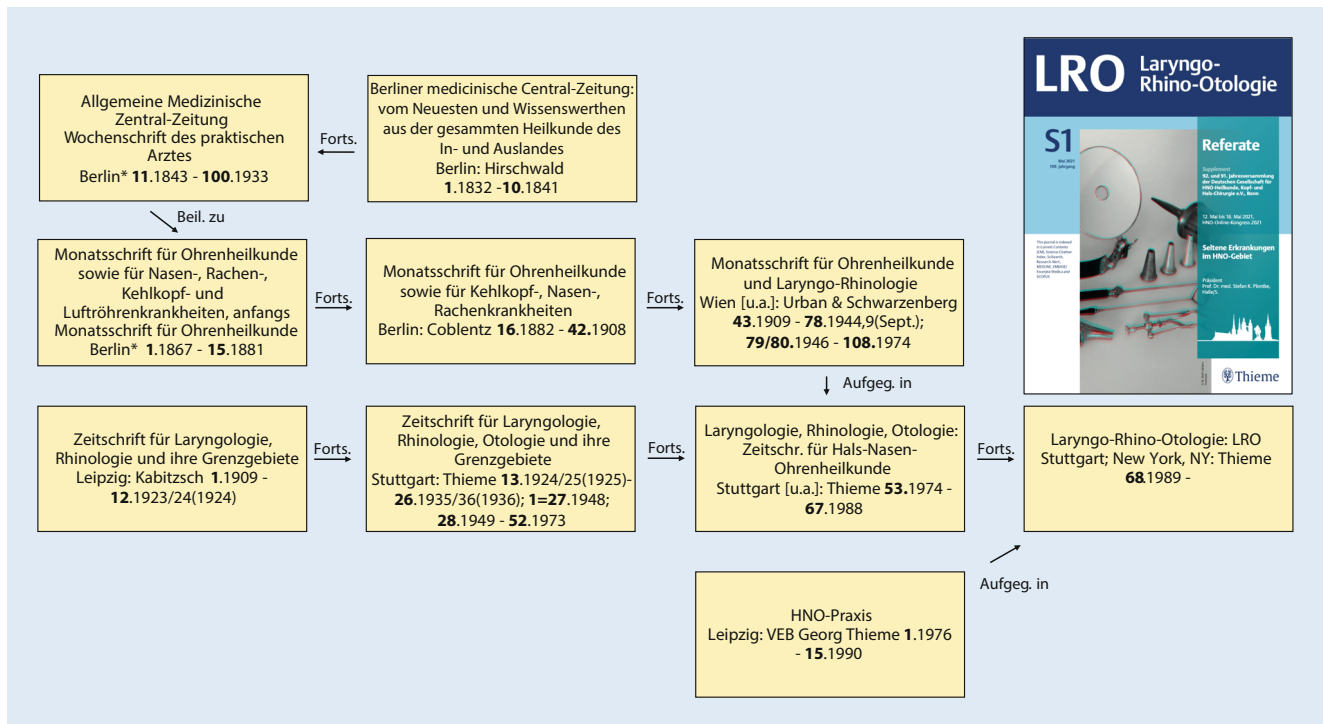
Allgemeine Medizinische Zentral-Zeitung Wochenschrift des praktischen Arztes Berlin* **11**.1843 - **100**.1933

Forts.

Berliner medicinische Central-Zeitung: vom Neuesten und Wissenswerthen aus der gesammten Heilkunde des In- und Auslandes Berlin: Hirschwald **1**.1832 -**10**.1841

Beil. zu

Monatsschrift für Ohrenheilkunde sowie für Nasen-, Rachen-, Kehlkopf- und Luftröhrenkrankheiten, anfangs Monatsschrift für Ohrenheilkunde Berlin* **1**.1867 - **15**.1881

Forts.

Monatsschrift für Ohrenheilkunde sowie für Kehlkopf-, Nasen-, Rachenkrankheiten Berlin: Coblentz **16**.1882 - **42.**1908

Forts.

Monatsschrift für Ohrenheilkunde und Laryngo-Rhinologie Wien [u.a.]: Urban & Schwarzenberg **43**.1909 - **78**.1944,9(Sept.); **79/80.**1946 - **108.**1974

Aufgeg. in

Zeitschrift für Laryngologie, Rhinologie und ihre Grenzgebiete Leipzig: Kabitzsch **1**.1909 - **12**.1923/24(1924)

Forts.

Zeitschrift für Laryngologie, Rhinologie, Otologie und ihre Grenzgebiete Stuttgart: Thieme **13**.1924/25(1925)- **26**.1935/36(1936); **1=27**.1948; **28**.1949 - **52**.1973

Forts.

Laryngologie, Rhinologie, Otologie: Zeitschr. für Hals-Nasen-Ohrenheilkunde Stuttgart [u.a.]: Thieme **53.**1974 - **67**.1988

Forts.

Laryngo-Rhino-Otologie: LRO Stuttgart; New York, NY: Thieme **68**.1989 -

Aufgeg. in

HNO-Praxis Leipzig: VEB Georg Thieme **1**.1976 - **15**.1990

LRO Laryngo-Rhino-Otologie

S1

Mai 2021 100. Jahrgang

Referate

Supplement

92. und 91. Jahresversammlung der Deutschen Gesellschaft für HNO-Heilkunde, Kopf- und Hals-Chirurgie e.V., Bonn

12. Mai bis 16. Mai 2021, HNO-Online-Kongress 2021

Seltene Erkrankungen im HNO-Gebiet

Präsident Prof. Dr. med. Stefan K. Plontke, Halle/S.

Thieme